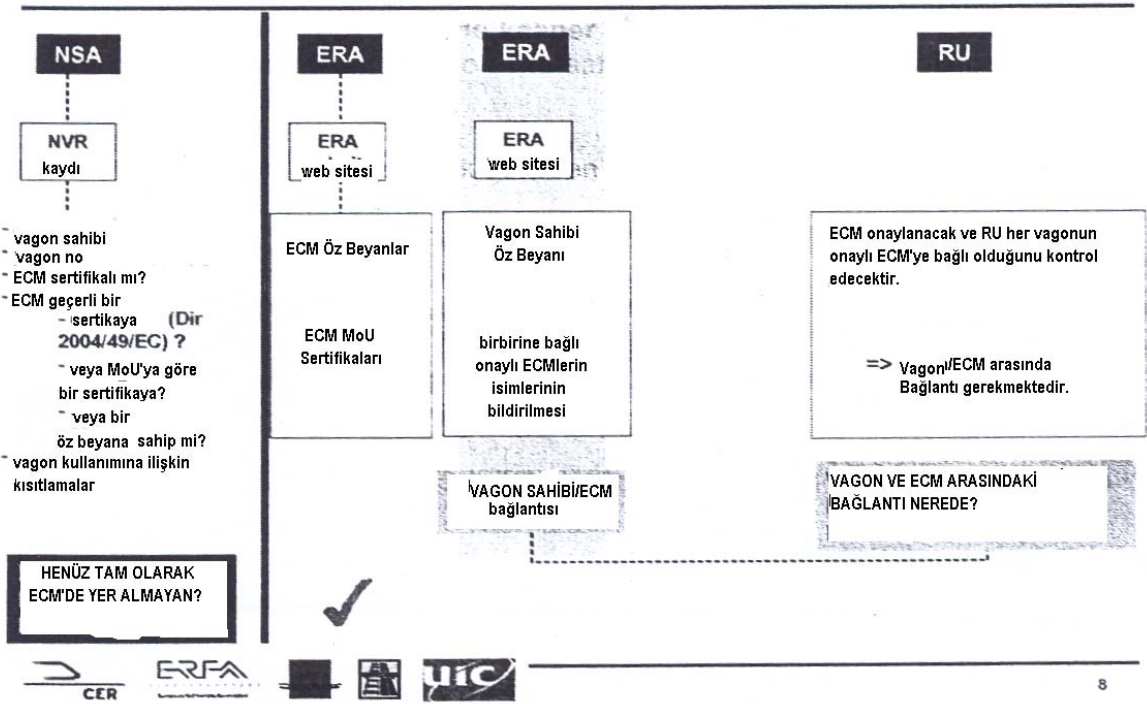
NSA

NVR
kaydı

- vagon sahibi
- vagon no
- ECM sertifikalı mı?
- ECM geçerli bir
- sertikaya (Dir 2004/49/EC) ?
- veya MoU'ya göre bir sertifikaya?
- veya bir öz beyana sahip mi?
- vagon kullanımına ilişkin kısıtlamalar

HENÜZ TAM OLARAK ECM'DE YER ALMAYAN?

ERA

ERA
web sitesi

ECM Öz Beyanlar

ECM MoU Sertifikaları

ERA

ERA
web sitesi

Vagon Sahibi Öz Beyanı

birbirine bağlı onaylı ECMlerin isimlerinin bildirilmesi

VAGON SAHİBİ/ECM bağlantısı

RU

ECM onaylanacak ve RU her vagonun onaylı ECM'ye bağlı olduğunu kontrol edecektir.

=> Vagon/ECM arasında Bağlantı gerekmektedir.

VAGON VE ECM ARASINDAKİ BAĞLANTI NEREDE?

CER ERFA UIC

8